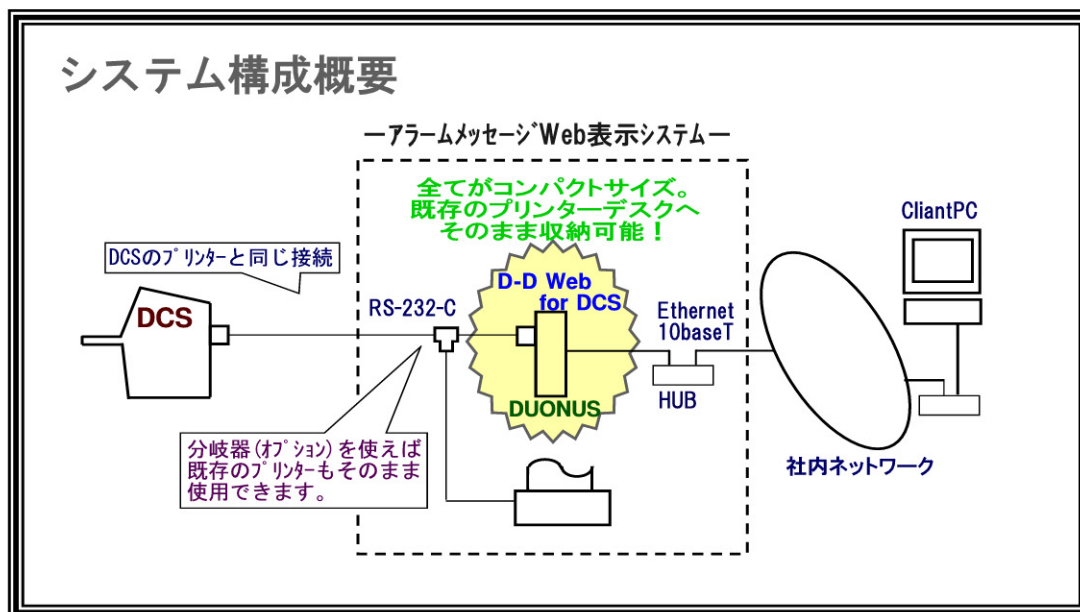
システム構成概要

ーアラームメッセージWeb表示システムー

全てがコンパクトサイズ。
既存のプリンターデスクへ
そのまま収納可能！

DCSのプリンターと同じ接続

DCS

RS-232-C

D-D Web
for DCS

DUONUS

Ethernet
10baseT

HUB

ClientPC

社内ネットワーク

分岐器(オプション)を使えば
既存のプリンターもそのまま
使用できます。